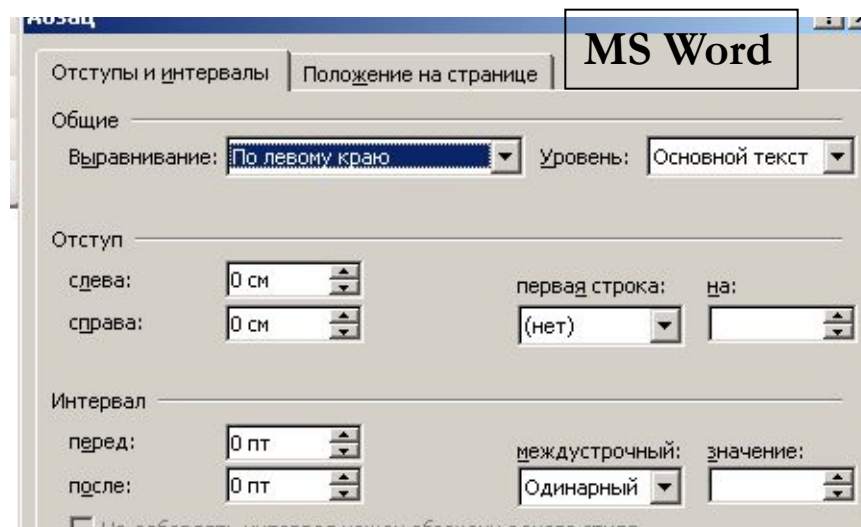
Абзац

MS Word

Отступы и интервалы
Положение на странице

Общие
Выравнивание: По левому краю
Уровень: Основной текст

Отступ
слева: 0 см
справа: 0 см
первая строка: (нет)
на:

Интервал
перед: 0 пт
после: 0 пт
междустрочный: Одинарный
значение:

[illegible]